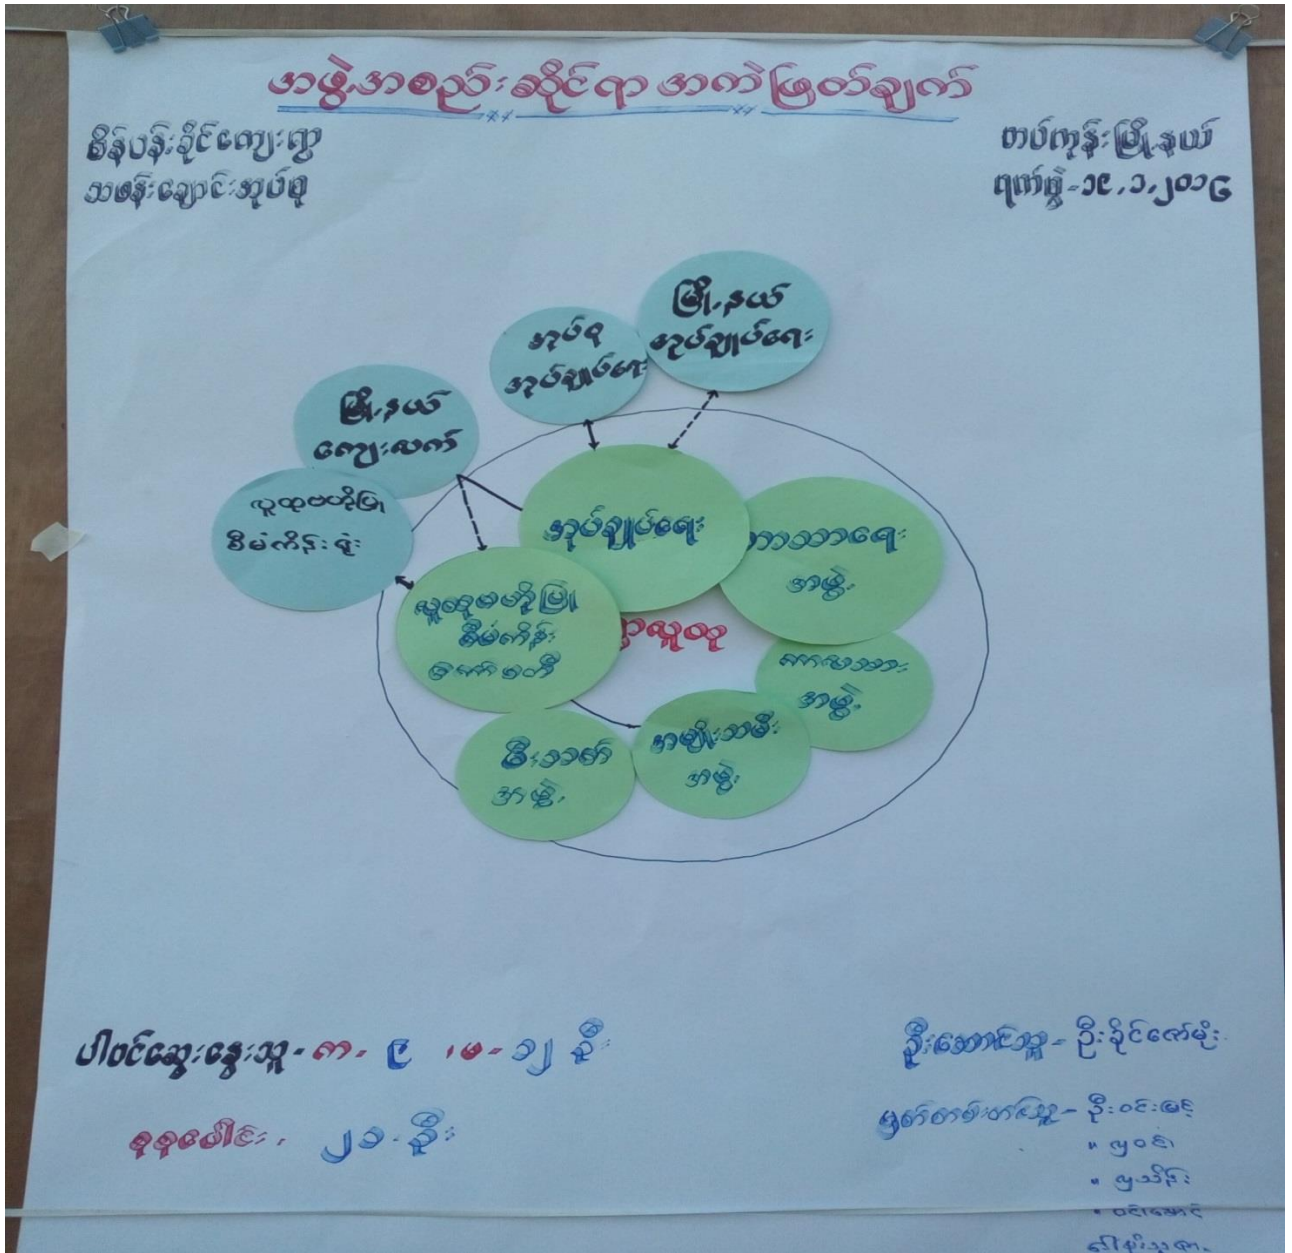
အဖွဲ့အစည်းဆိုင်ရာ အကဲဖြတ်ချက်

စိန်ပန်းခိုင်ကျေးရွာ
သစ်နှင်းချောင်းအုပ်စု

တပ်ကုန်းမြို့နယ်
ရက်စွဲ - ၁၉ ,၁ ,၂၀၁၆

မြို့နယ် အုပ်ချုပ်ရေး

အုပ်စု အုပ်ချုပ်ရေး

မြို့နယ် ကျေးလက်

လူထုဖတ်ပို့မြ စိမ်ကိန်းရုံး

အုပ်ချုပ်ရေး

ဘာသာရေး အဖွဲ့

လူထုစုမကိုမြ စီမံကိန်း ကော်မတီ

ရွာလူထု

ကာလသား အဖွဲ့

အမျိုးသမီး အဖွဲ့

သီးသစ်ကော် အဖွဲ့

ပါဝင်ဆွေးနွေးသူ - ကျား - ၉ ၊မ - ၁၂ ဦး

စုစုပေါင်း ၊ ၂၁ ဦး

ဦးဆောင်သူ - ဦးခိုင်ဇော်မိုး

မှတ်တမ်းတင်သူ - ဦးဝင်းမြင့်
" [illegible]
" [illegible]
" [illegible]
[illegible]